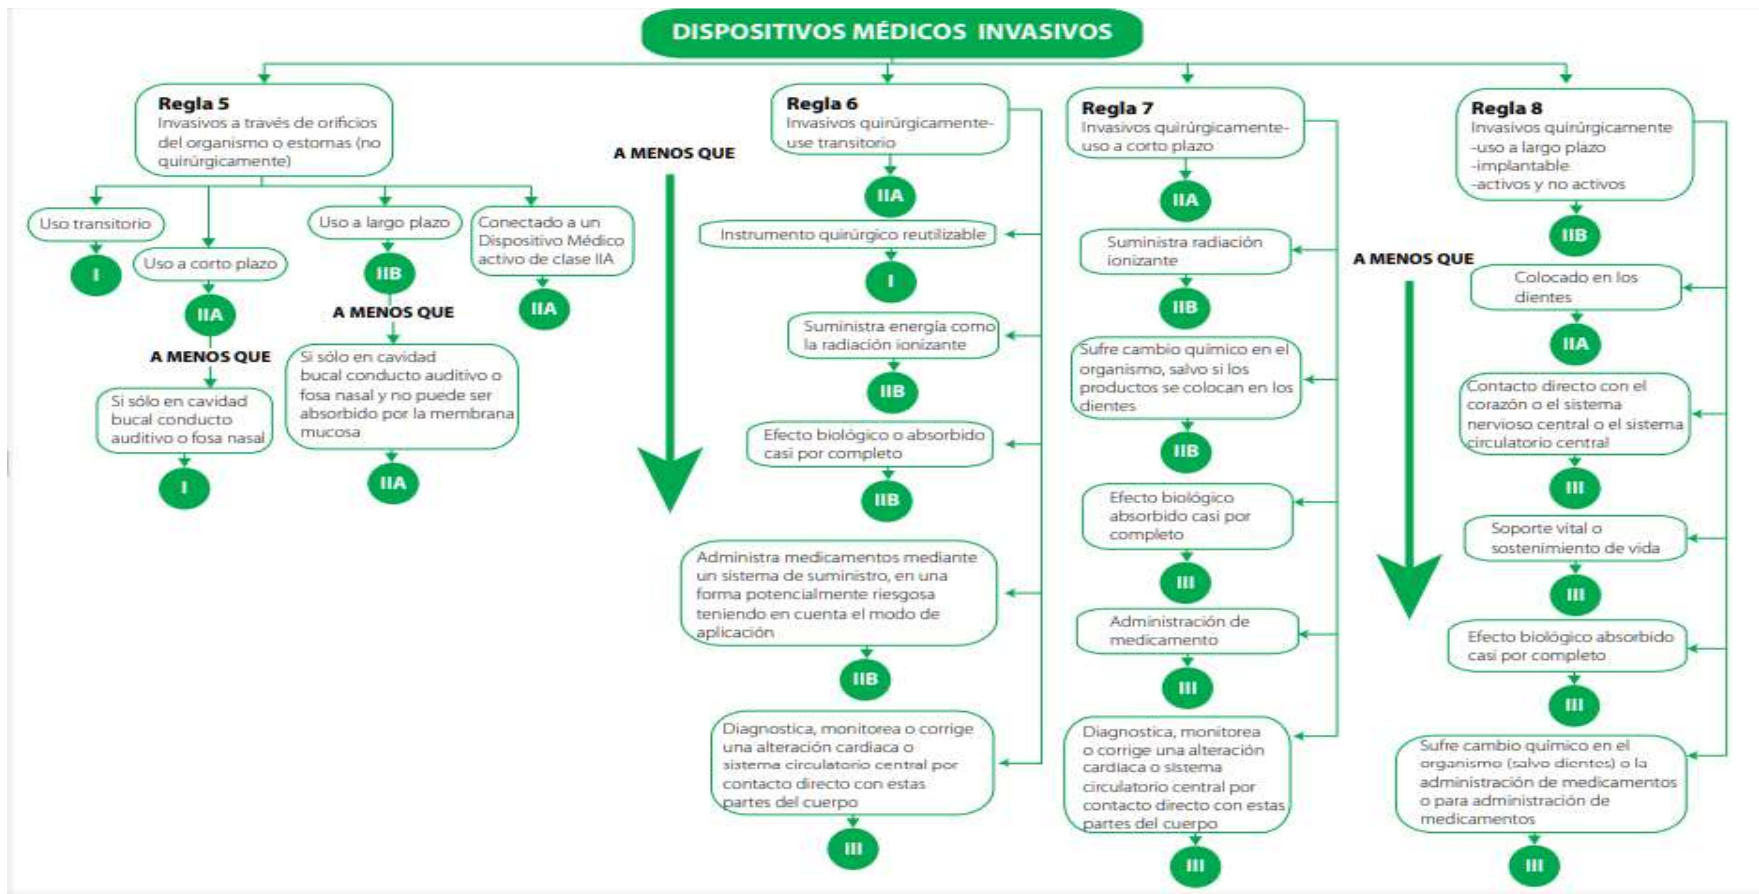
DISPOSITIVOS MÉDICOS INVASIVOS

Regla 5
Invasivos a través de orificios del organismo o estomas (no quirúrgicamente)

Uso transitorio
I

Uso a corto plazo
IIA
A MENOS QUE
Si sólo en cavidad bucal conducto auditivo o fosa nasal
I

Uso a largo plazo
IIB
A MENOS QUE
Si sólo en cavidad bucal conducto auditivo o fosa nasal y no puede ser absorbido por la membrana mucosa
IIA

Conectado a un Dispositivo Médico activo de clase IIA
IIA

A MENOS QUE

Regla 6
Invasivos quirúrgicamente-use transitorio
IIA
Instrumento quirúrgico reutilizable
I
Suministra energía como la radiación ionizante
IIB
Efecto biológico o absorbido casi por completo
IIB
Administra medicamentos mediante un sistema de suministro, en una forma potencialmente riesgosa teniendo en cuenta el modo de aplicación
IIB
Diagnostica, monitorea o corrige una alteración cardiaca o sistema circulatorio central por contacto directo con estas partes del cuerpo
III

Regla 7
Invasivos quirúrgicamente-uso a corto plazo
IIA
Suministra radiación ionizante
IIB
Sufre cambio químico en el organismo, salvo si los productos se colocan en los dientes
IIB
Efecto biológico absorbido casi por completo
III
Administración de medicamento
III
Diagnostica, monitorea o corrige una alteración cardiaca o sistema circulatorio central por contacto directo con estas partes del cuerpo
III

A MENOS QUE

Regla 8
Invasivos quirúrgicamente
-uso a largo plazo
-implantable
-activos y no activos
IIB
Colocado en los dientes
IIA
Contacto directo con el corazón o el sistema nervioso central o el sistema circulatorio central
III
Soporte vital o sostenimiento de vida
III
Efecto biológico absorbido casi por completo
III
Sufre cambio químico en el organismo (salvo dientes) o la administración de medicamentos o para administración de medicamentos
III